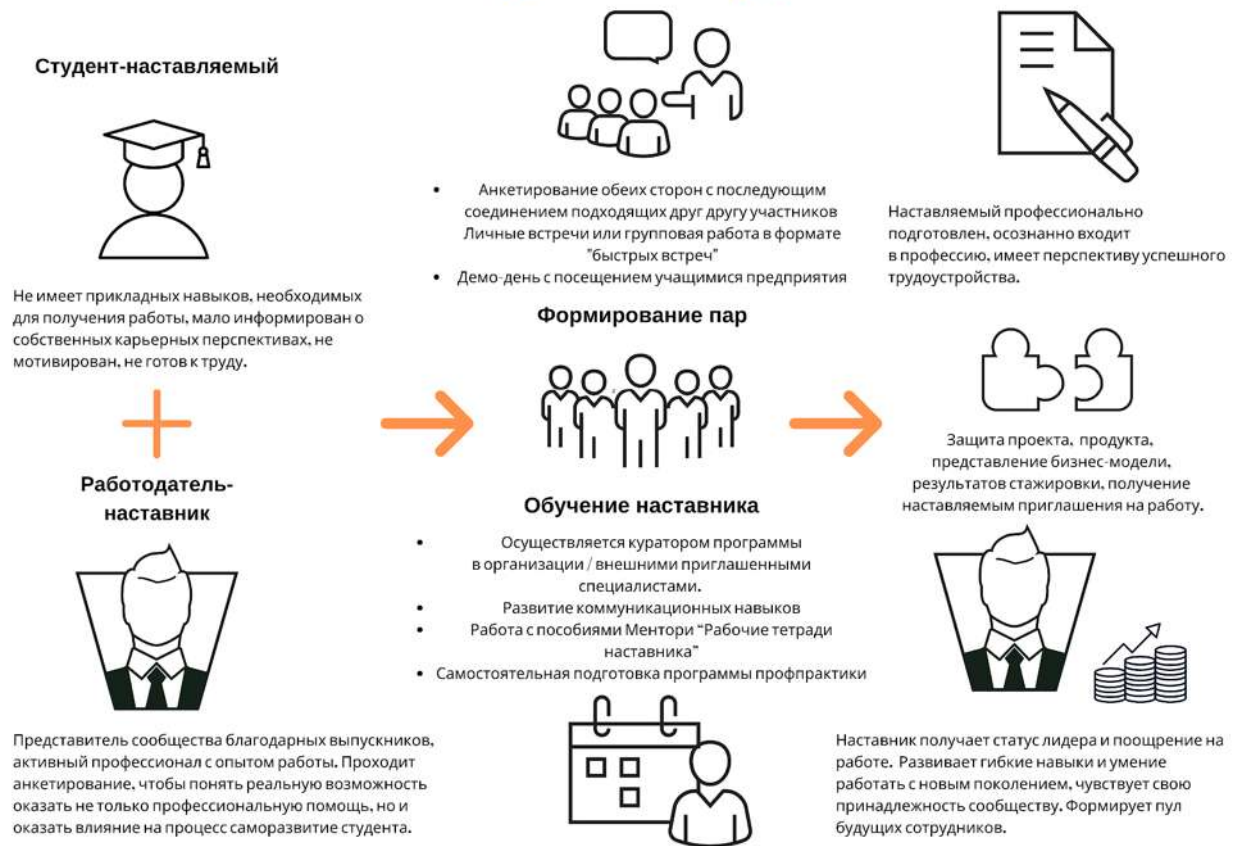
Студент-наставляемый

Не имеет прикладных навыков, необходимых для получения работы, мало информирован о собственных карьерных перспективах, не мотивирован, не готов к труду.

Работодатель-наставник

Представитель сообщества благодарных выпускников, активный профессионал с опытом работы. Проходит анкетирование, чтобы понять реальную возможность оказать не только профессиональную помощь, но и оказать влияние на процесс саморазвитие студента.

• Анкетирование обеих сторон с последующим соединением подходящих друг другу участников Личные встречи или групповая работа в формате "быстрых встреч"
• Демо-день с посещением учащимися предприятия

Формирование пар

Обучение наставника

• Осуществляется куратором программы в организации / внешними приглашенными специалистами.
• Развитие коммуникационных навыков
• Работа с пособиями Ментори "Рабочие тетради наставника"
• Самостоятельная подготовка программы профпрактики

Наставляемый профессионально подготовлен, осознанно входит в профессию, имеет перспективу успешного трудоустройства.

Защита проекта, продукта, представление бизнес-модели, результатов стажировки, получение наставляемым приглашения на работу.

Наставник получает статус лидера и поощрение на работе. Развивает гибкие навыки и умение работать с новым поколением, чувствует свою принадлежность сообществу. Формирует пул будущих сотрудников.